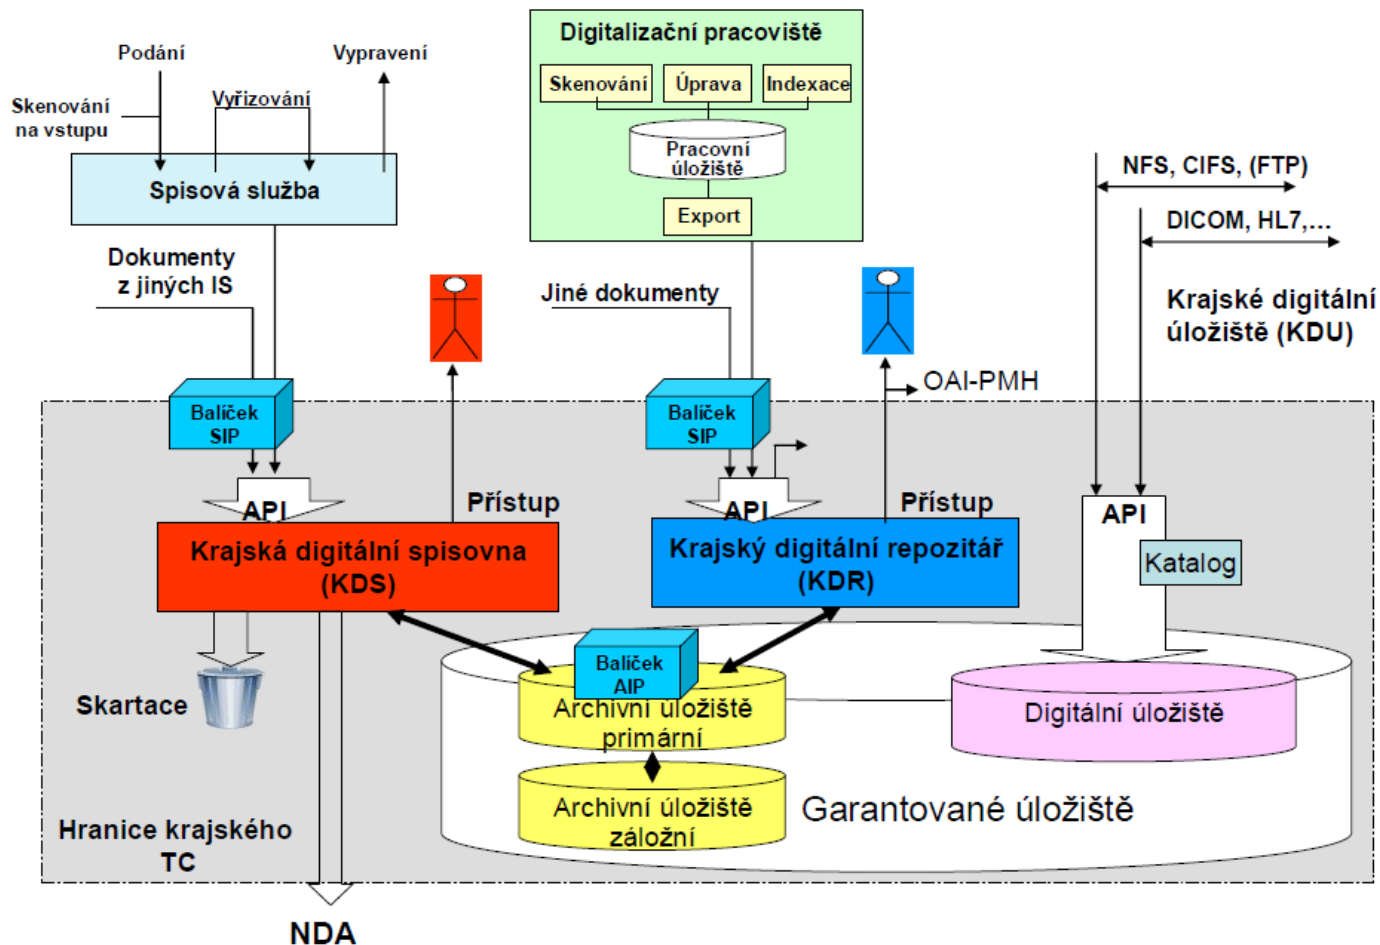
Podání

Vypravení

Skenování na vstupu

Vyřizování

Spisová služba

Digitalizační pracoviště

Skenování

Úprava

Indexace

Pracovní úložiště

Export

NFS, CIFS, (FTP)

DICOM, HL7,...

Krajské digitální úložiště (KDU)

Dokumenty z jiných IS

Jiné dokumenty

OAI-PMH

Balíček SIP

Balíček SIP

API

Přístup

API

Přístup

API

Krajská digitální spisovna (KDS)

Krajský digitální repozitář (KDR)

Katalog

Balíček AIP

Skartace

Archivní úložiště primární

Digitální úložiště

Archivní úložiště záložní

Garantované úložiště

Hranice krajského TC

NDA